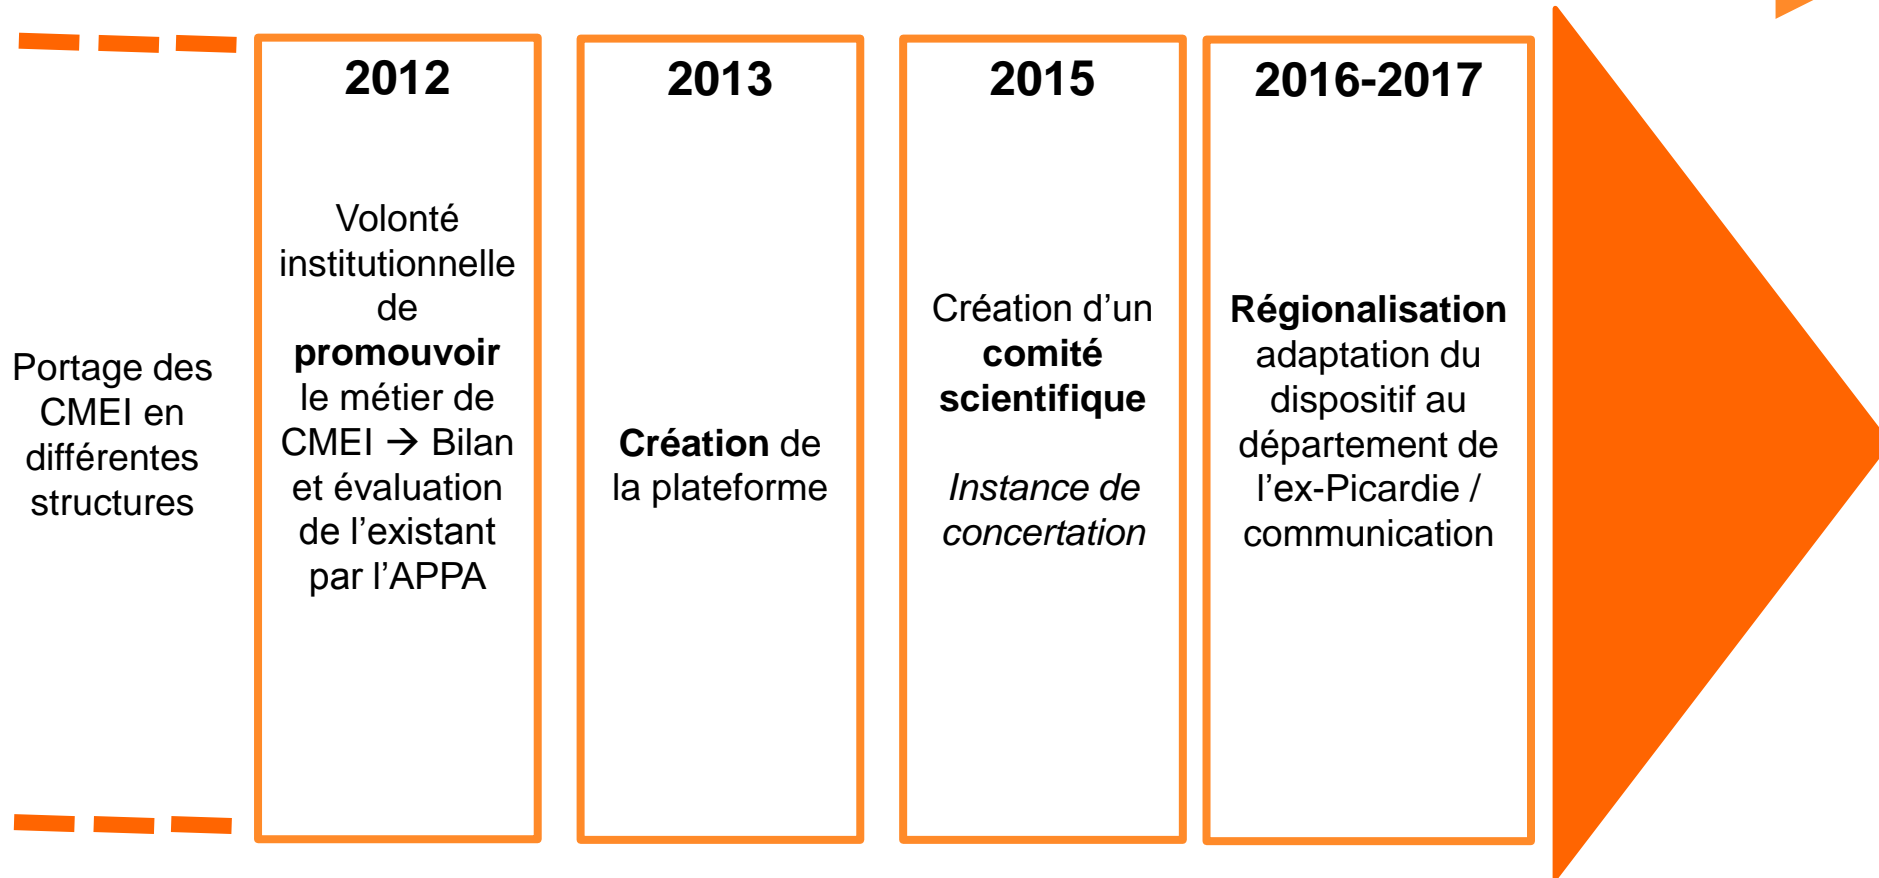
Portage des CMEI en différentes structures

2012

Volonté institutionnelle de **promouvoir** le métier de CMEI → Bilan et évaluation de l'existant par l'APPA

2013

**Création** de la plateforme

2015

Création d'un **comité scientifique**

*Instance de concertation*

2016-2017

**Régionalisation** adaptation du dispositif au département de l'ex-Picardie / communication